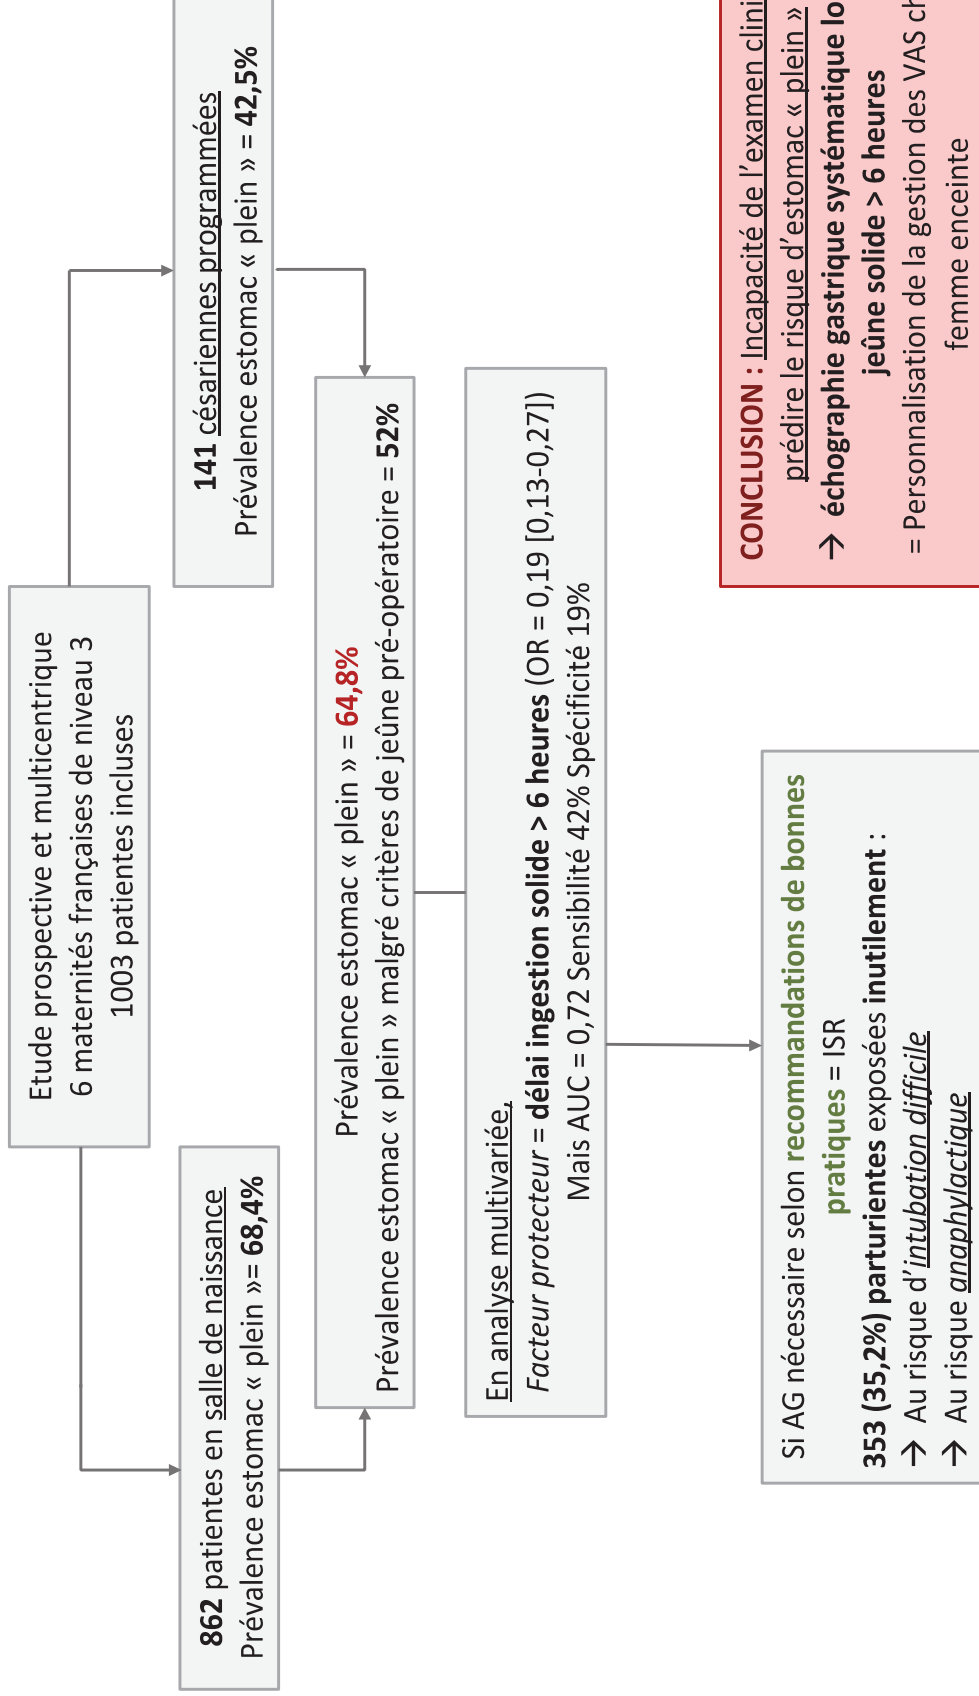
Etude prospective et multicentrique
6 maternités françaises de niveau 3
1003 patientes incluses

141 césariennes programmées
Prévalence estomac « plein » = 42,5%

862 patientes en salle de naissance
Prévalence estomac « plein »= 68,4%

Prévalence estomac « plein » = 64,8%
Prévalence estomac « plein » malgré critères de jeûne pré-opératoire = 52%

En analyse multivariée,
Facteur protecteur = délai ingestion solide > 6 heures (OR = 0,19 [0,13-0,27])
Mais AUC = 0,72 Sensibilité 42% Spécificité 19%

Si AG nécessaire selon recommandations de bonnes pratiques = ISR
353 (35,2%) parturientes exposées inutilement :
→ Au risque d'intubation difficile
→ Au risque anaphylactique

CONCLUSION : Incapacité de l'examen clini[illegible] prédire le risque d'estomac « plein »
→ échographie gastrique systématique lo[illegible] jeûne solide > 6 heures
= Personnalisation de la gestion des VAS ch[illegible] femme enceinte